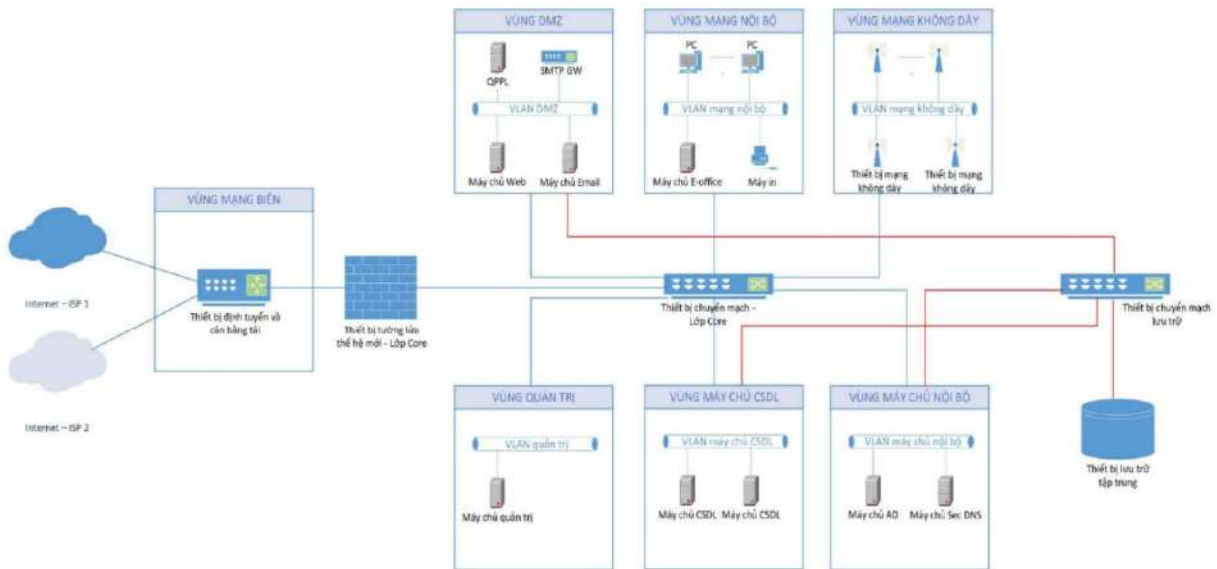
VÙNG DMZ

QPPL

SMTP GW

VLAN DMZ

Máy chủ Web

Máy chủ Email

VÙNG MẠNG NỘI BỘ

PC

PC

VLAN mạng nội bộ

Máy chủ E-office

Máy in

VÙNG MẠNG KHÔNG DÂY

VLAN mạng không dây

Thiết bị mạng không dây

Thiết bị mạng không dây

VÙNG MẠNG BIÊN

Internet – ISP 1

Internet – ISP 2

Thiết bị định tuyến và cân bằng tải

Thiết bị tường lửa thế hệ mới - Lớp Core

Thiết bị chuyển mạch - Lớp Core

Thiết bị chuyển mạch lưu trữ

Thiết bị lưu trữ tập trung

VÙNG QUẢN TRỊ

VLAN quản trị

Máy chủ quản trị

VÙNG MÁY CHỦ CSDL

VLAN máy chủ CSDL

Máy chủ CSDL

Máy chủ CSDL

VÙNG MÁY CHỦ NỘI BỘ

VLAN máy chủ nội bộ

Máy chủ AD

Máy chủ Sec DNS